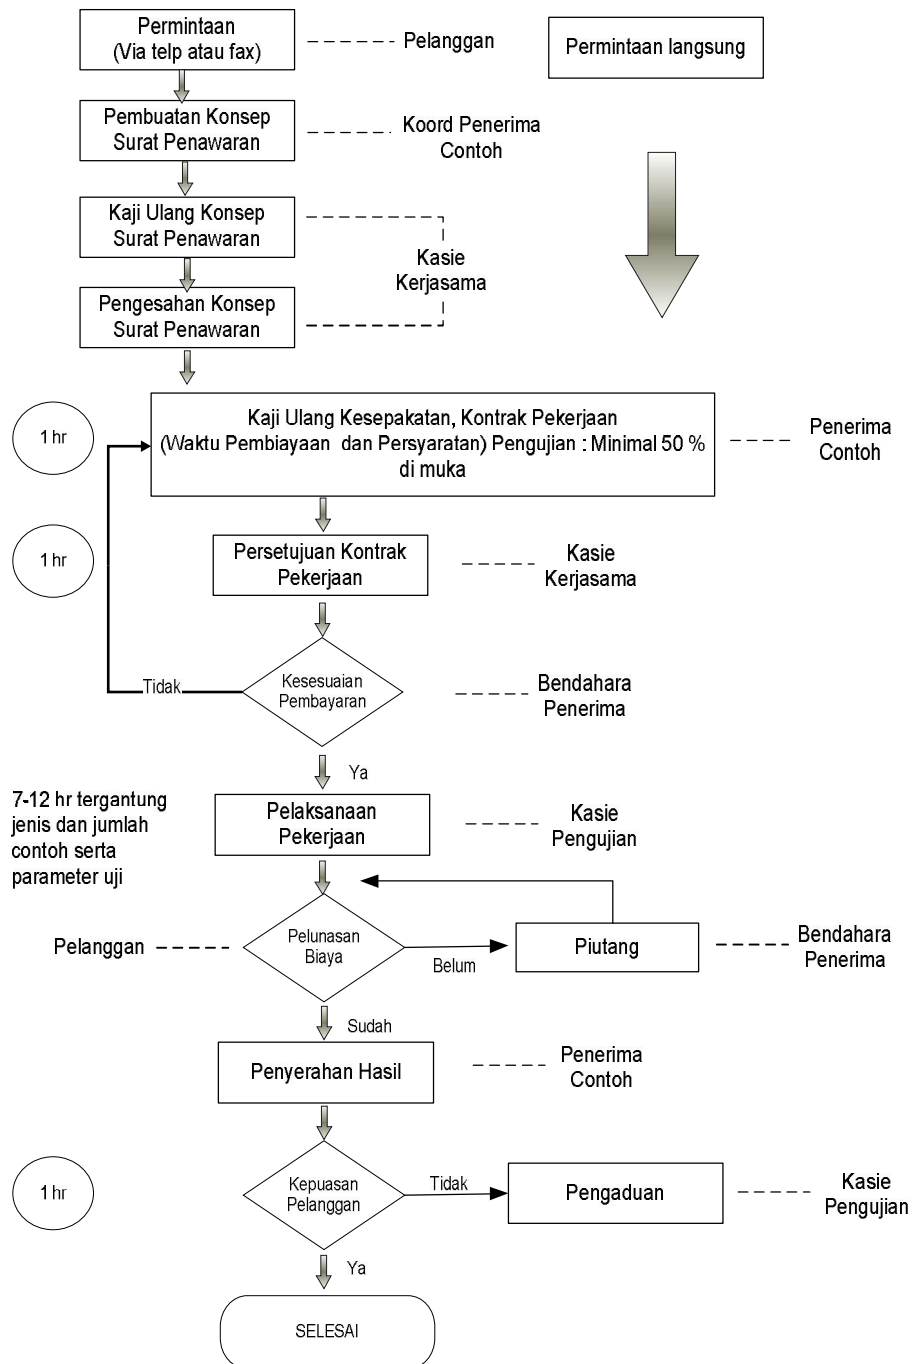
Permintaan
(Via telp atau fax)

Pelanggan

Permintaan langsung

Pembuatan Konsep Surat Penawaran

Koord Penerima Contoh

Kaji Ulang Konsep Surat Penawaran

Kasie Kerjasama

Pengesahan Konsep Surat Penawaran

1 hr

Kaji Ulang Kesepakatan, Kontrak Pekerjaan (Waktu Pembiayaan dan Persyaratan) Pengujian : Minimal 50 % di muka

Penerima Contoh

1 hr

Persetujuan Kontrak Pekerjaan

Kasie Kerjasama

Tidak

Kesesuaian Pembayaran

Bendahara Penerima

Ya

7-12 hr tergantung jenis dan jumlah contoh serta parameter uji

Pelaksanaan Pekerjaan

Kasie Pengujian

Pelanggan

Pelunasan Biaya

Belum

Piutang

Bendahara Penerima

Sudah

Penyerahan Hasil

Penerima Contoh

1 hr

Kepuasan Pelanggan

Tidak

Pengaduan

Kasie Pengujian

Ya

SELESAI